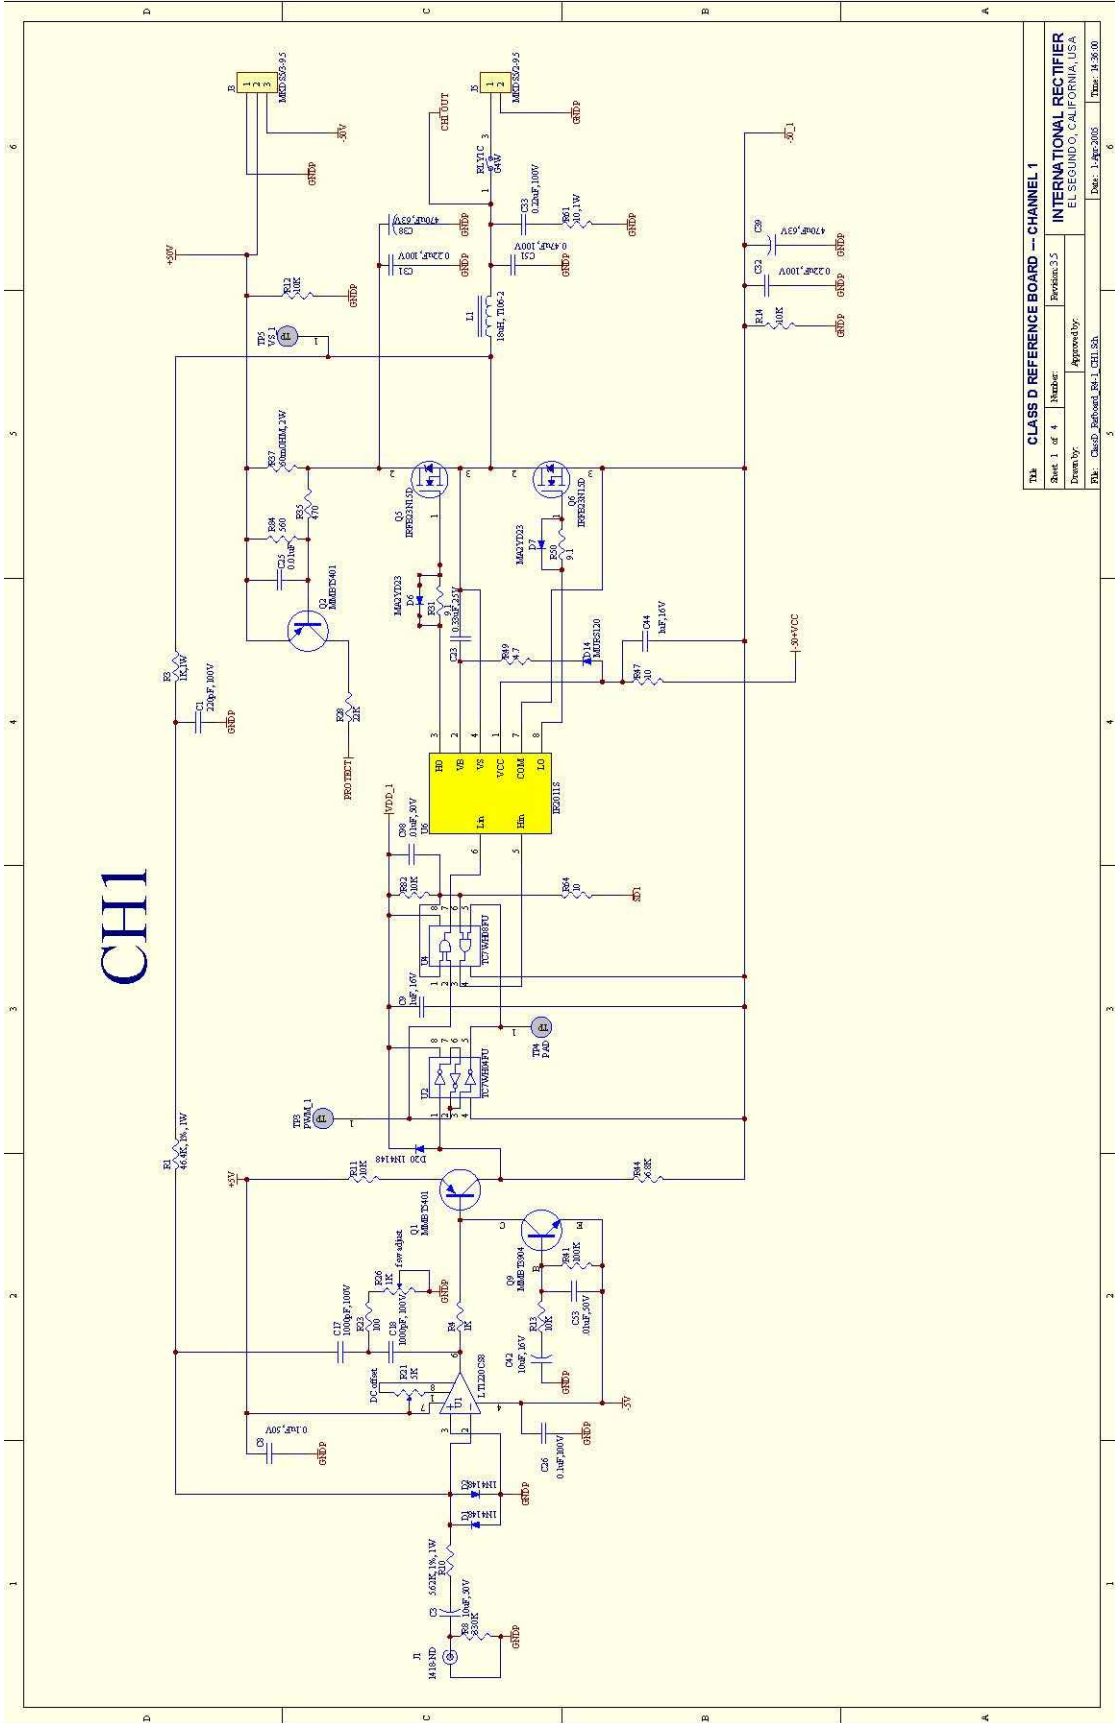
CH1

CLASS D REFERENCE BOARD --- CHANNEL 1

INTERNATIONAL RECTIFIER
EL SEGUNDO, CALIFORNIA, USA

Title
Sheet 1 of 4
Number:
Revision: 3.5
Drawn by:
Approved by:
File: ClassD_Refboard_R4-1_CH1.Sch
Date: 1-Apr-2005
Time: 14:36:00

J3 MKDS5/3-9.5
J5 MKDS5/2-9.5
-50V
GNDP
+50V
CH1 OUT
RLY1C G4W
C33 0.22uF,100V
R61 10,1W
C38 470uF,63V
C31 0.22uF,100V
C51 0.47uF,100V
L1 18uH, T106-2
R12 10K
TP5 VS_1
R37 60mOHM,2W
R35 470
R34 560
C25 0.01uF
Q2 MMBT5401
Q5 IRFB23N15D
Q6 IRFB23N15D
D6 MA2YD23
R31 9.1
D7 MA2YD23
R50 9.1
C23 0.33uF,25V
R49 4.7
D14 MUR5120
C44 1uF,16V
R47 10
-50+VCC
C39 470uF,63V
C32 0.22uF,100V
R14 10K
-50_1
R3 1K,1W
C1 220pF,100V
R28 22K
PROTECT
HO VB VS VCC COM LO
Lin Hin
IR2011S
VDD_1
C98 .01uF,50V
U6
R32 10K
R64 10
SD1
U4 TC7WH08FU
C9 1uF,16V
TP4 PAD
U2 TC7WH04FU
TP3 PWM_1
D20 1N4148
R11 10K
R44 6.8K
R1 46.4K,1%,1W
+5V
Q1 MMBT5401
Q9 MMBT3904
R41 100K
R26 1K
f sw adjust
C17 1000pF,100V
R23 100
C10 1000pF,100V
R4 1K
R13 10K
C53 .01uF,50V
C42 10uF,16V
DC offset
R21 5K
U1 LT1220CS8
-5V
C8 0.1uF,50V
C26 0.1uF,100V
D2 1N4148
D1 1N4148
R10 5.62K,1%,1W
C3 10uF,50V
R8 330K
J1 1418-ND
GNDP
A B C D
1 2 3 4 5 6